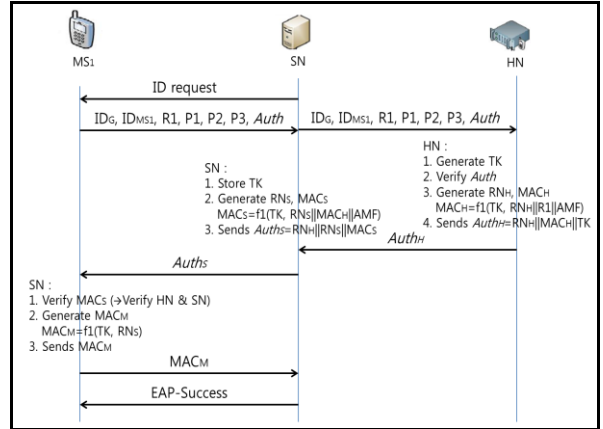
MS1

SN

HN

ID request

IDG, IDMS1, R1, P1, P2, P3, *Auth*

IDG, IDMS1, R1, P1, P2, P3, *Auth*

HN :
1. Generate TK
2. Verify *Auth*
3. Generate RNH, MACH
MACH=f1(TK, RNH||R1||AMF)
4. Sends *AuthH*=RNH||MACH||TK

SN :
1. Store TK
2. Generate RNS, MACS
MACS=f1(TK, RNS||MACH||AMF)
3. Sends *AuthS*=RNH||RNS||MACS

*AuthH*

*AuthS*

SN :
1. Verify MACS (→Verify HN & SN)
2. Generate MACM
MACM=f1(TK, RNS)
3. Sends MACM

MACM

EAP-Success